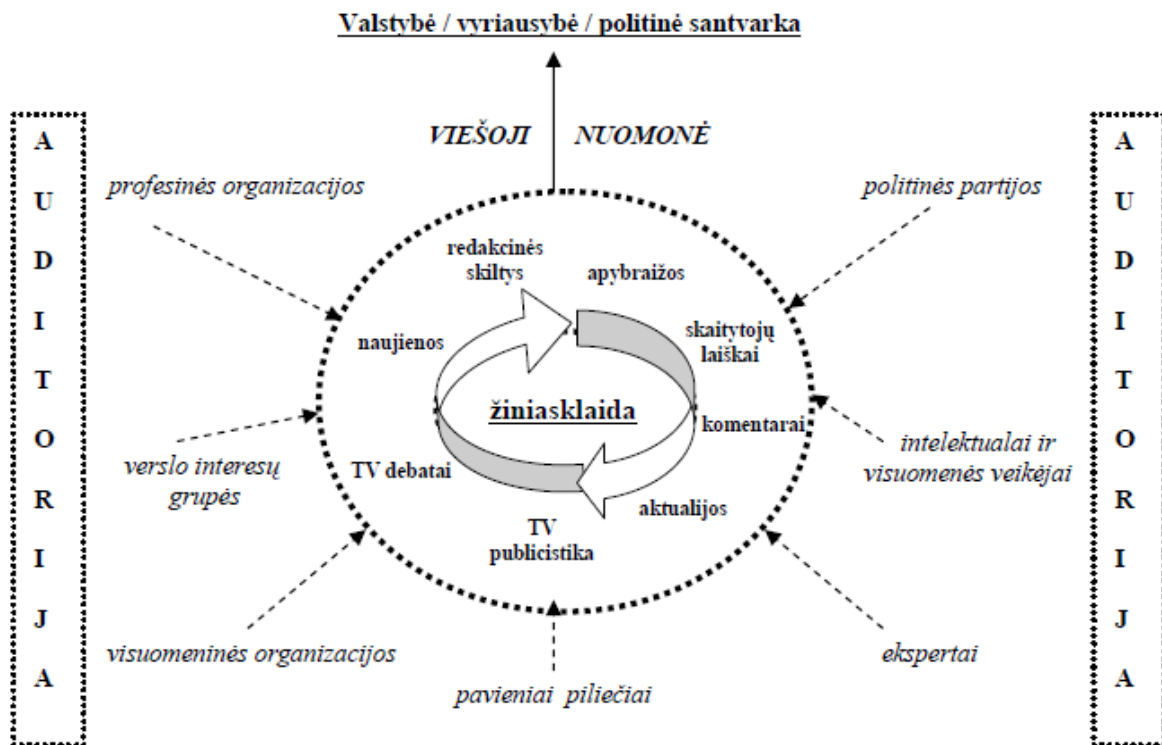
Valstybė / vyriausybė / politinė santvarka

VIEŠOJI NUOMONĖ

A
U
D
I
T
O
R
I
J
A

profesinės organizacijos

politinės partijos

A
U
D
I
T
O
R
I
J
A

redakcinės skiltys

apybraižos

naujienos

skaitytojų laiškai

žiniasklaida

komentarai

verslo interesų grupės

TV debatai

intelektualai ir visuomenės veikėjai

aktualijos

TV publicistika

visuomeninės organizacijos

ekspertai

pavieniai piliečiai